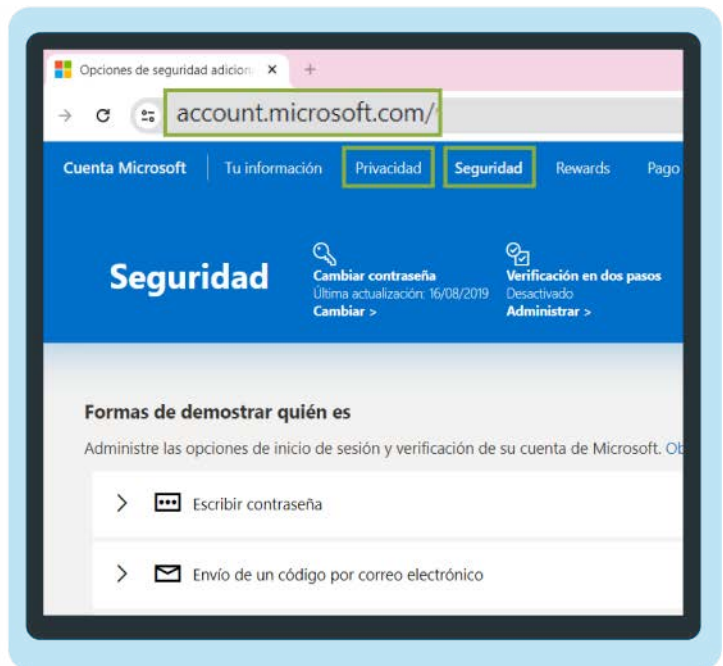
Opciones de seguridad adicion ×
+
account.microsoft.com/
Cuenta Microsoft
Tu información
Privacidad
Seguridad
Rewards
Pago

Seguridad

Cambiar contraseña
Última actualización: 16/08/2019
Cambiar >

Verificación en dos pasos
Desactivado
Administrar >

Formas de demostrar quién es

Administre las opciones de inicio de sesión y verificación de su cuenta de Microsoft. Ob

Escribir contraseña

Envío de un código por correo electrónico